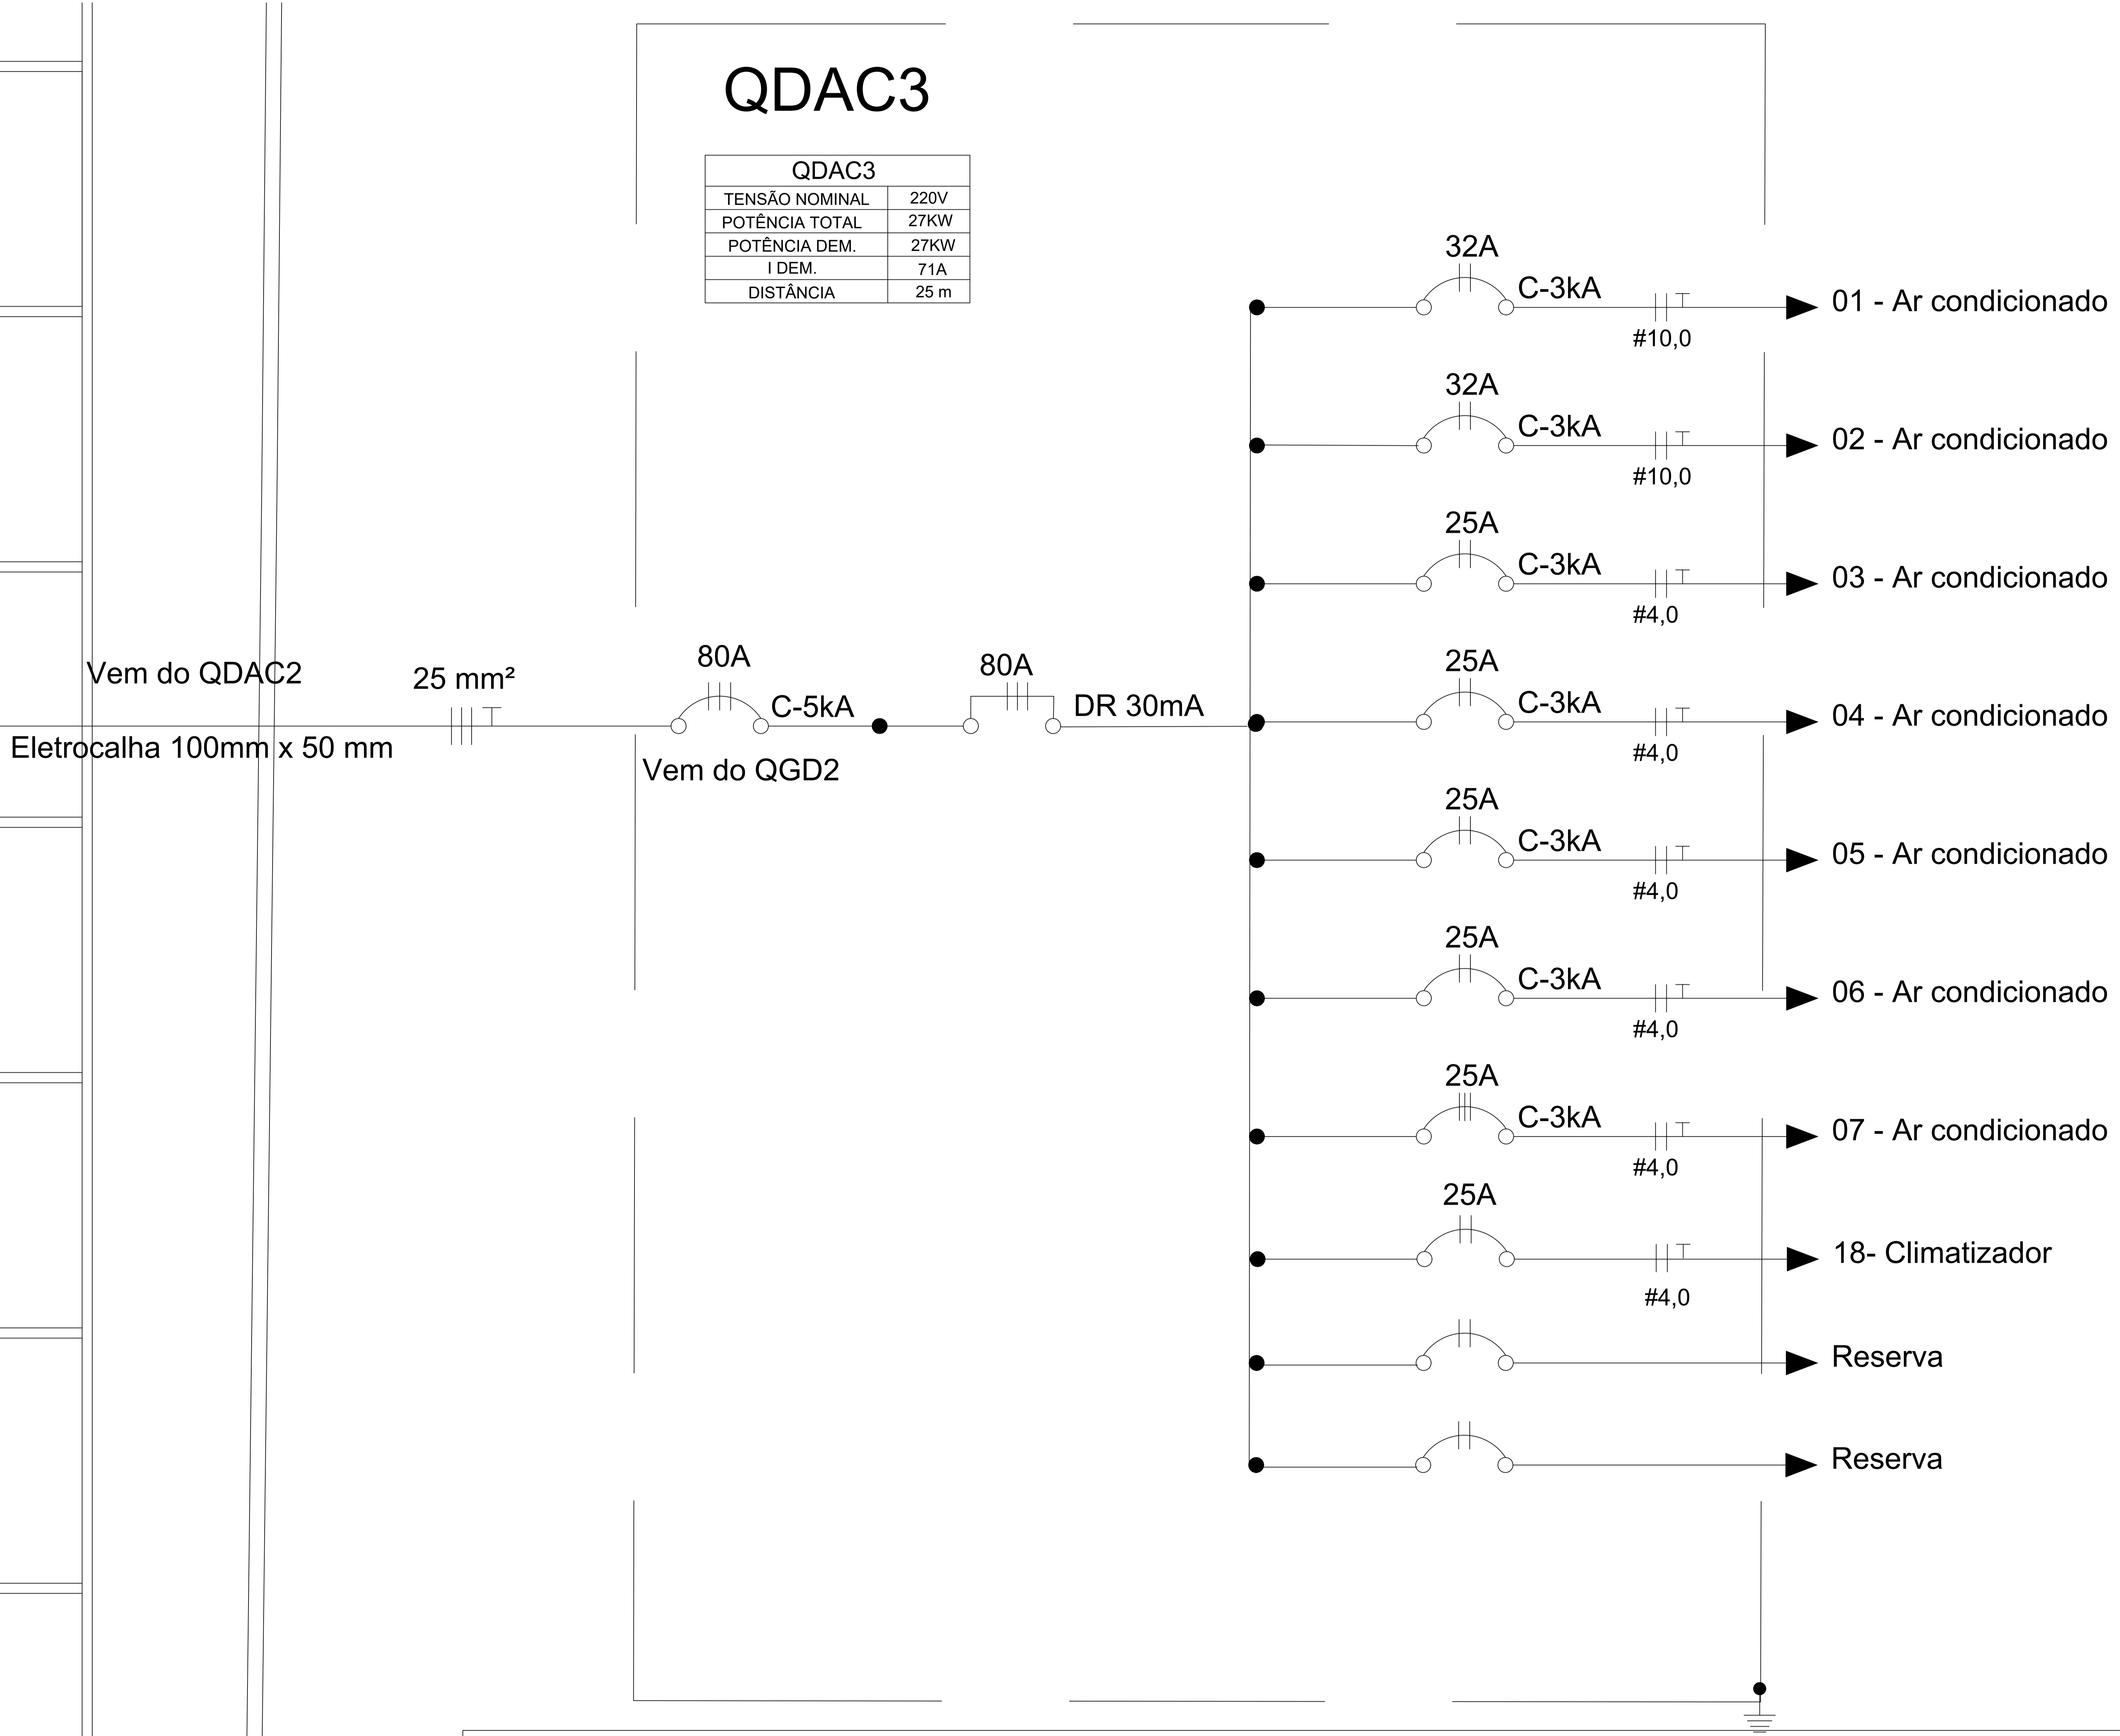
QDAC3

| QDAC3 | |
|---|---|
| TENSÃO NOMINAL | 220V |
| POTÊNCIA TOTAL | 27KW |
| POTÊNCIA DEM. | 27KW |
| I DEM. | 71A |
| DISTÂNCIA | 25 m |

Vem do QDAC2
Eletrocalha 100mm x 50 mm
25 mm²
80A
C-5kA
Vem do QGD2
80A
DR 30mA

32A C-3kA #10,0 01 - Ar condicionado
32A C-3kA #10,0 02 - Ar condicionado
25A C-3kA #4,0 03 - Ar condicionado
25A C-3kA #4,0 04 - Ar condicionado
25A C-3kA #4,0 05 - Ar condicionado
25A C-3kA #4,0 06 - Ar condicionado
25A C-3kA #4,0 07 - Ar condicionado
25A #4,0 18- Climatizador
Reserva
Reserva